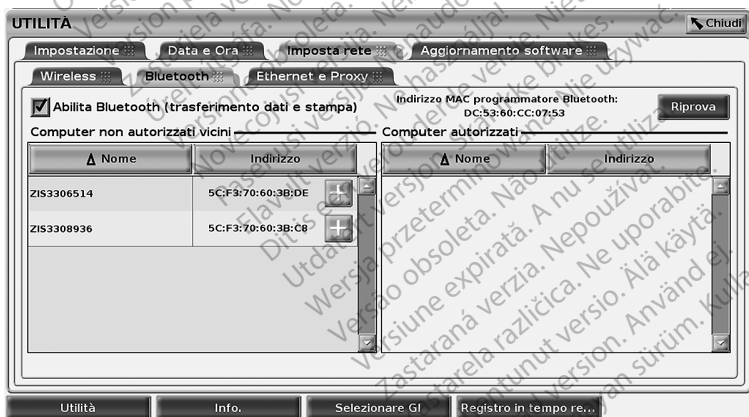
UTILITÀ

Chiudi

Impostazione | Data e Ora | Imposta rete | Aggiornamento software

Wireless | Bluetooth | Ethernet e Proxy

Abilita Bluetooth (trasferimento dati e stampa)

Indirizzo MAC programmatore Bluetooth: DC:53:60:CC:07:53

Riprova

Computer non autorizzati vicini

| Nome | Indirizzo |
|---|---|
| ZIS3306514 | 5C:F3:70:60:3B:DE |
| ZIS3308936 | 5C:F3:70:60:3B:C8 |

Computer autorizzati

| Nome | Indirizzo |
|---|---|

Utilità | Info. | Selezionare GI | Registro in tempo re...

Version périmée. Ne pas utiliser. Versión obsoleta. No utilizar. Versione obsoleta. Non utilizzare. Elavult verzió. Ne használja! Nie używać. Wersja nieaktualna. Dit is een verouderde versie. Niet gebruiken. Utdatert versjon. Skal ikke brukes. Wersja przeterminowana. Nie używać. Versão obsoleta. Não utilize. Versiune expirată. A nu se utiliza. Zastaraná verzia. Nepoužívať. Zastarela različica. Ne uporabite. Vanhentunut versio. Älä käytä. Föråldrad version. Använd ej. Güncel olmayan sürüm. Kullanmayın.